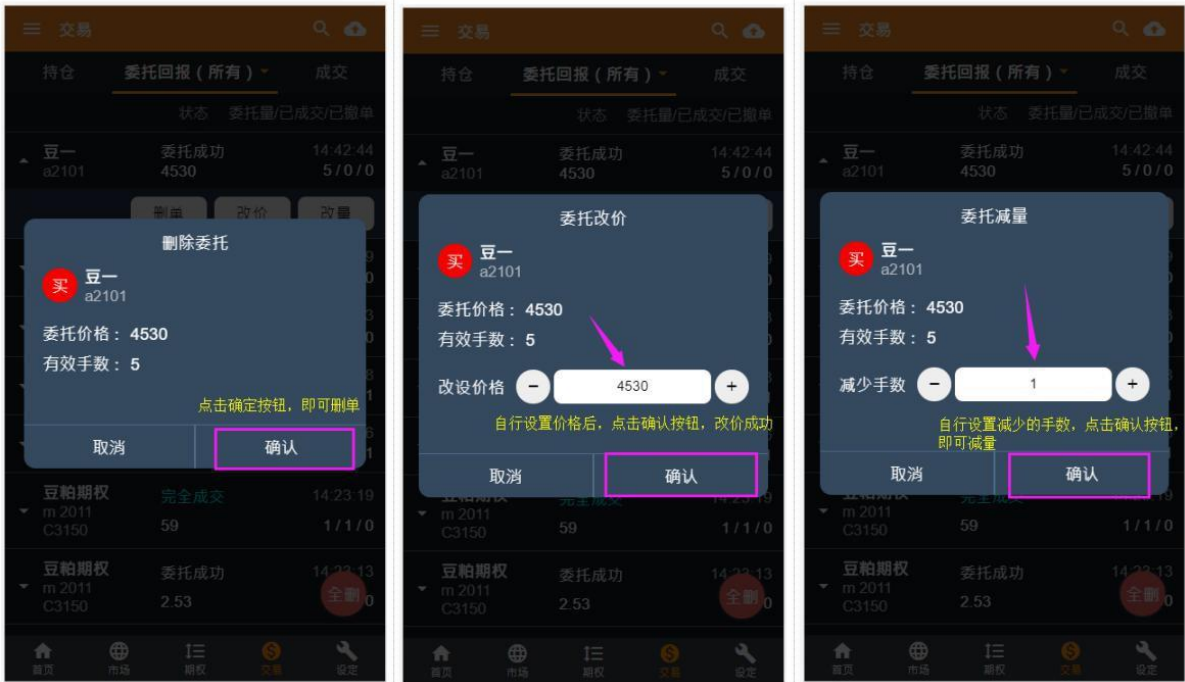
交易

持仓　委托回报（所有）　成交

状态　委托量/已成交/已撤单

豆一 a2101　委托成功 4530　14:42:44 5/0/0

删单　改价　改量

删除委托

买 豆一 a2101

委托价格：4530

有效手数：5

点击确定按钮，即可删单

取消　确认

豆粕期权 m 2011 C3150　完全成交 59　14:23:19 1/1/0

豆粕期权 m 2011 C3150　委托成功 2.53　14:23:13

全删

首页　市场　期权　交易　设定

交易

持仓　委托回报（所有）　成交

状态　委托量/已成交/已撤单

豆一 a2101　委托成功 4530　14:42:44 5/0/0

委托改价

买 豆一 a2101

委托价格：4530

有效手数：5

改设价格 − 4530 +

自行设置价格后，点击确认按钮，改价成功

取消　确认

豆粕期权 m 2011 C3150　完全成交 59　1/1/0

豆粕期权 m 2011 C3150　委托成功 2.53　14:23:13

全删

首页　市场　期权　交易　设定

交易

持仓　委托回报（所有）　成交

状态　委托量/已成交/已撤单

豆一 a2101　委托成功 4530　14:42:44 5/0/0

委托减量

买 豆一 a2101

委托价格：4530

有效手数：5

减少手数 − 1 +

自行设置减少的手数，点击确认按钮，即可减量

取消　确认

豆粕期权 m 2011 C3150　完全成交 59　1/1/0

豆粕期权 m 2011 C3150　委托成功 2.53　14:23:13

全删

首页　市场　期权　交易　设定